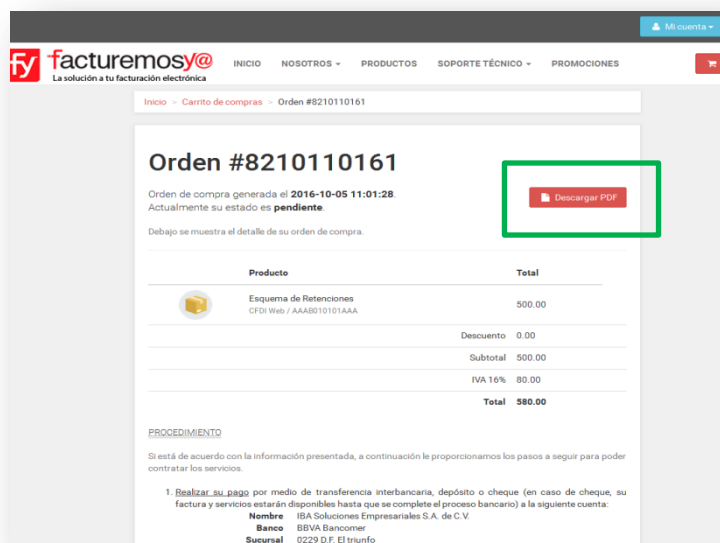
Mi cuenta

fy facturemosy@
La solución a tu facturación electrónica

INICIO NOSOTROS PRODUCTOS SOPORTE TÉCNICO PROMOCIONES

Inicio > Carrito de compras > Orden #8210110161

Orden #8210110161

Orden de compra generada el **2016-10-05 11:01:28**. Actualmente su estado es **pendiente**.

Descargar PDF

Debajo se muestra el detalle de su orden de compra.

| | Producto | Total |
|---|---|---|
| | Esquema de Retenciones CFDI Web / AAAB010101AAA | 500.00 |
| | Descuento | 0.00 |
| | Subtotal | 500.00 |
| | IVA 16% | 80.00 |
| | Total | 580.00 |

PROCEDIMIENTO

Si está de acuerdo con la información presentada, a continuación le proporcionamos los pasos a seguir para poder contratar los servicios.

1. Realizar su pago por medio de transferencia interbancaria, depósito o cheque (en caso de cheque, su factura y servicios estarán disponibles hasta que se complete el proceso bancario) a la siguiente cuenta:
Nombre IBA Soluciones Empresariales S.A. de C.V.
Banco BBVA Bancomer
Sucursal 0229 D.F. El triunfo